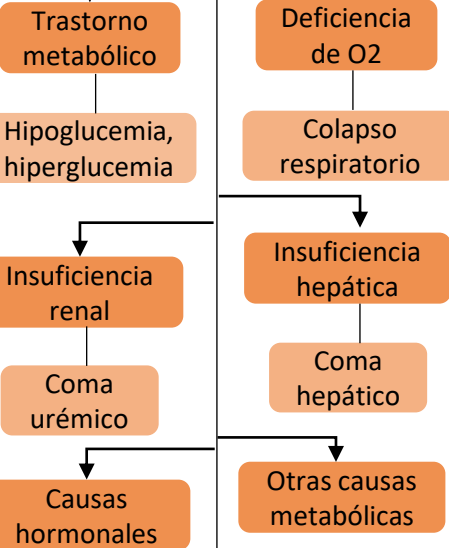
Trastorno metabólico

Deficiencia de O2

Hipoglucemia, hiperglucemia

Colapso respiratorio

Insuficiencia renal

Insuficiencia hepática

Coma urémico

Coma hepático

Causas hormonales

Otras causas metabólicas